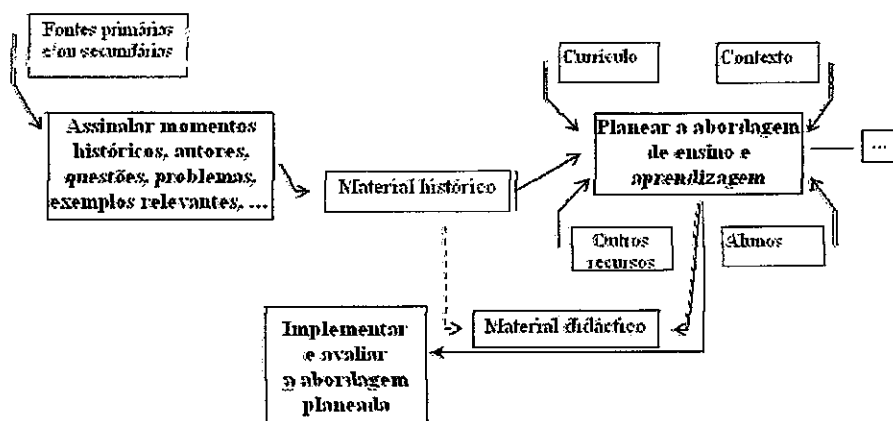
Fontes primárias e/ou secundárias

Assinalar momentos históricos, autores, questões, problemas, exemplos relevantes, ...

Material histórico

Currículo

Contexto

Planear a abordagem de ensino e aprendizagem

...

Outros recursos

Alunos

Material didáctico

Implementar e avaliar a abordagem planeada